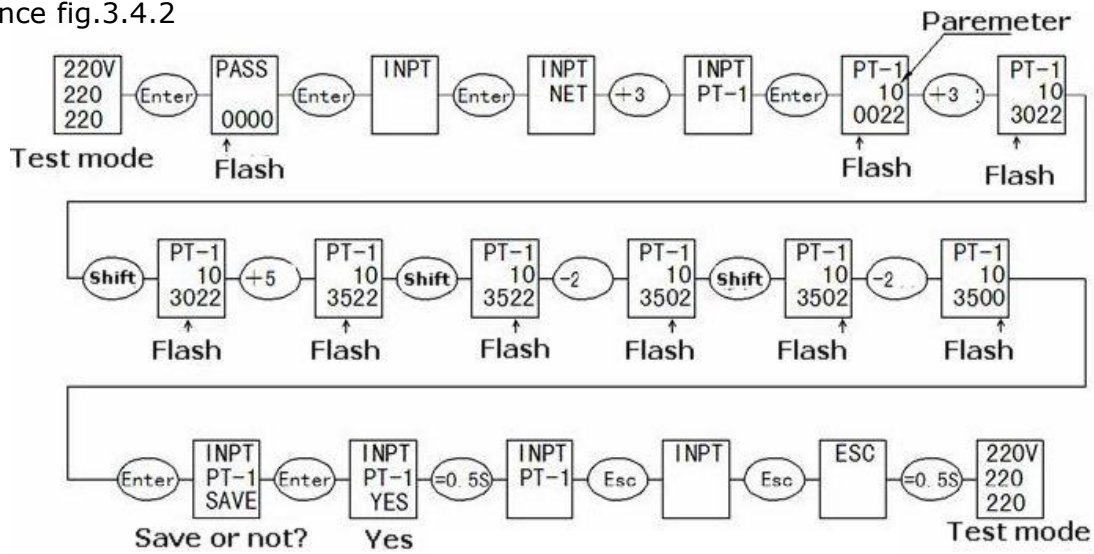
nce fig.3.4.2

Paremeter

220V 220 220
Test mode
Enter
PASS 0000
Flash
Enter
INPT
Enter
INPT NET
+3
INPT PT-1
Enter
PT-1 10 0022
Flash
+3
PT-1 10 3022
Flash

Shift
PT-1 10 3022
Flash
+5
PT-1 10 3522
Flash
Shift
PT-1 10 3522
Flash
-2
PT-1 10 3502
Flash
Shift
PT-1 10 3502
Flash
-2
PT-1 10 3500
Flash

Enter
INPT PT-1 SAVE
Save or not?
Enter
INPT PT-1 YES
Yes
=0.5S
INPT PT-1
Esc
INPT
Esc
ESC
=0.5S
220V 220 220
Test mode